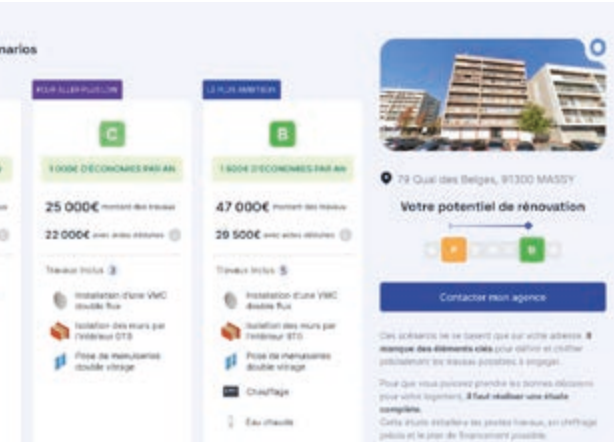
narios

POUR ALLER PLUS LOIN

C

1 000€ D'ÉCONOMIES PAR AN

25 000€ montant des travaux

22 000€ avec aides déduites

Travaux inclus 3

Installation d'une VMC double flux

Isolation des murs par l'intérieur ITI

Pose de menuiseries double vitrage

LE PLUS AMBITIEUX

B

1 600€ D'ÉCONOMIES PAR AN

47 000€ montant des travaux

29 500€ avec aides déduites

Travaux inclus 5

Installation d'une VMC double flux

Isolation des murs par l'intérieur ITI

Pose de menuiseries double vitrage

Chauffage

Eau chaude

79 Quai des Belges, 91300 MASSY

Votre potentiel de rénovation

F

B

Contacter mon agence

Ces scénarios ne se basent que sur votre adresse. Il manque des éléments clés pour définir et chiffrer précisément les travaux possibles à engager.

Pour que vous puissiez prendre les bonnes décisions pour votre logement, il faut réaliser une étude complète.

Cette étude détaillera les postes travaux, un chiffrage précis et le plan de financement possible.